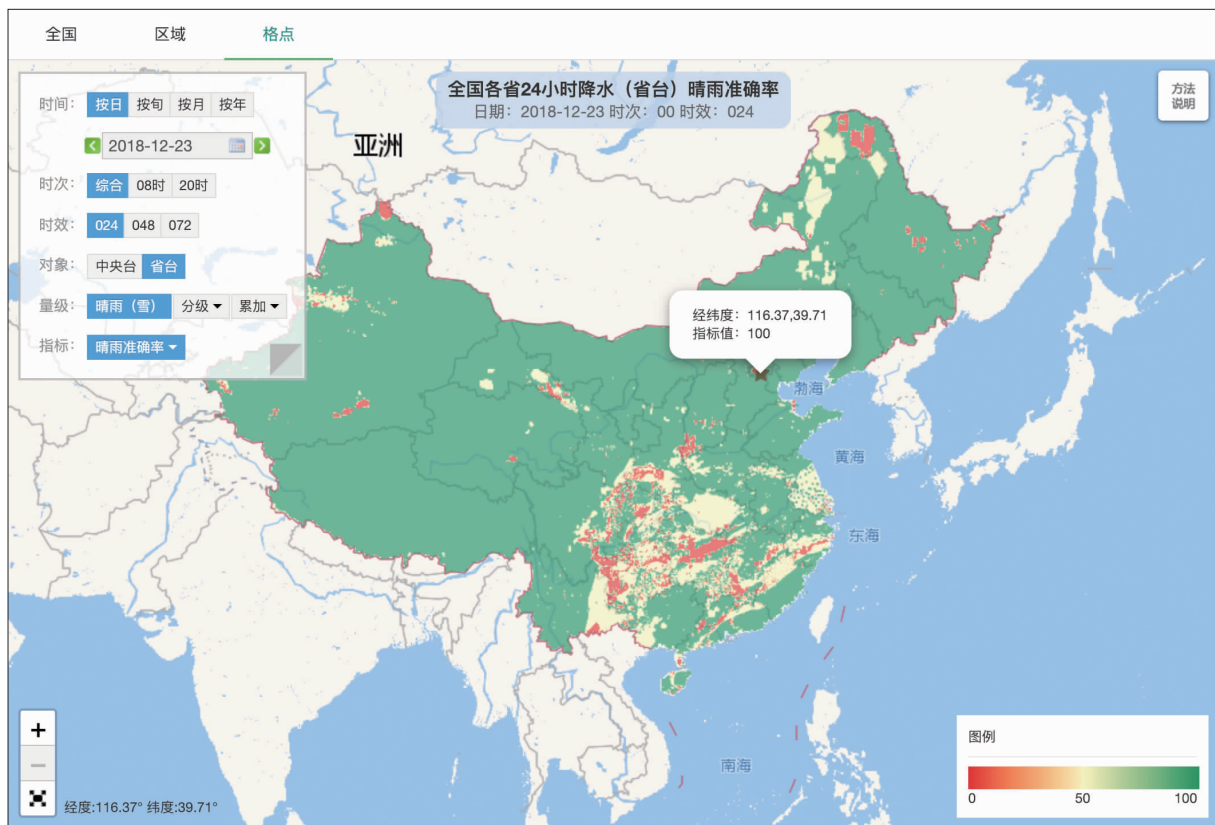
全国　区域　格点

时间：按日 按旬 按月 按年
2018-12-23
时次：综合 08时 20时
时效：024 048 072
对象：中央台 省台
量级：晴雨（雪） 分级 累加
指标：晴雨准确率

全国各省24小时降水（省台）晴雨准确率
日期：2018-12-23 时次：00 时效：024

方法说明

亚洲

经纬度：116.37,39.71
指标值：100

渤海
黄海
东海
南海

+
−

经度:116.37° 纬度:39.71°

图例
0　50　100